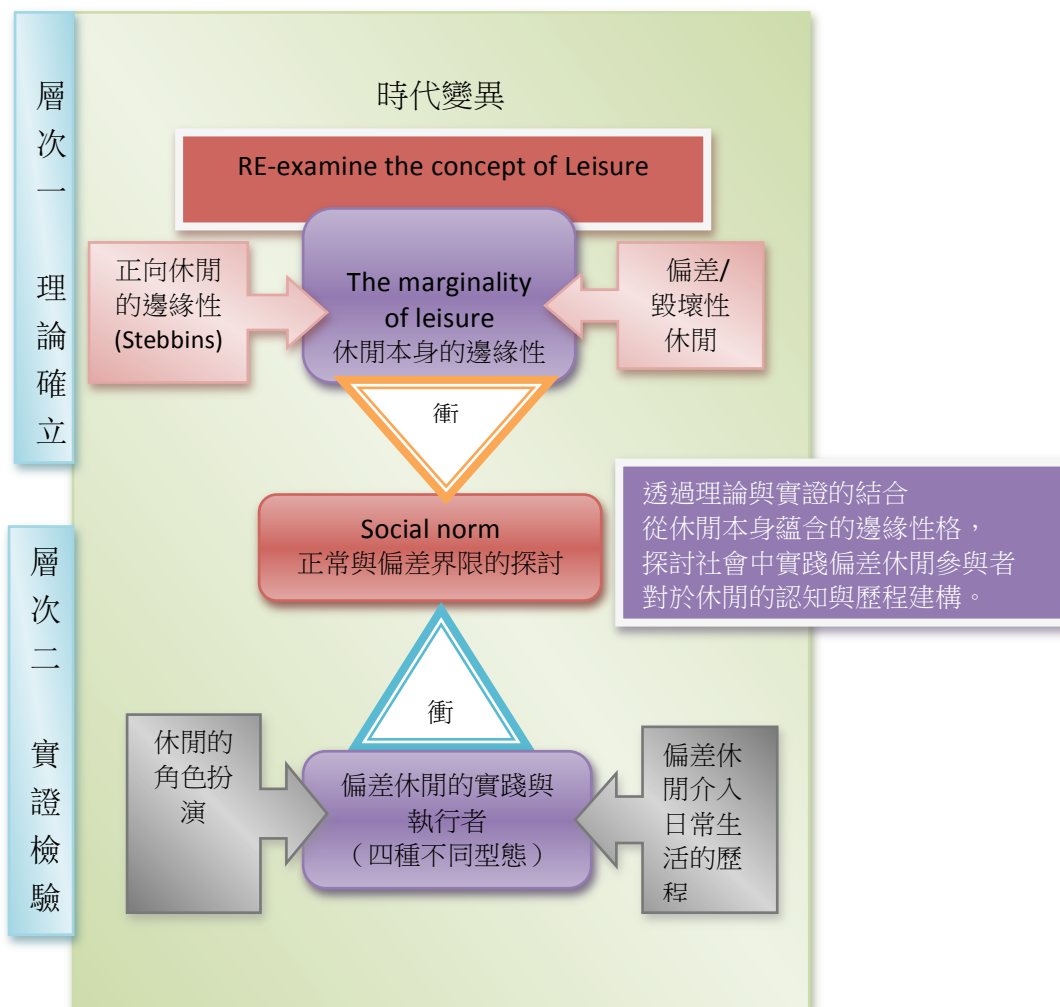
層次一

理論確立

時代變異

RE-examine the concept of Leisure

正向休閒的邊緣性 (Stebbins)

The marginality of leisure
休閒本身的邊緣性

偏差/毀壞性休閒

衝

透過理論與實證的結合
從休閒本身蘊含的邊緣性格，
探討社會中實踐偏差休閒參與者
對於休閒的認知與歷程建構。

Social norm
正常與偏差界限的探討

層次二

實證檢驗

衝

休閒的角色扮演

偏差休閒的實踐與執行者
（四種不同型態）

偏差休閒介入日常生活的歷程